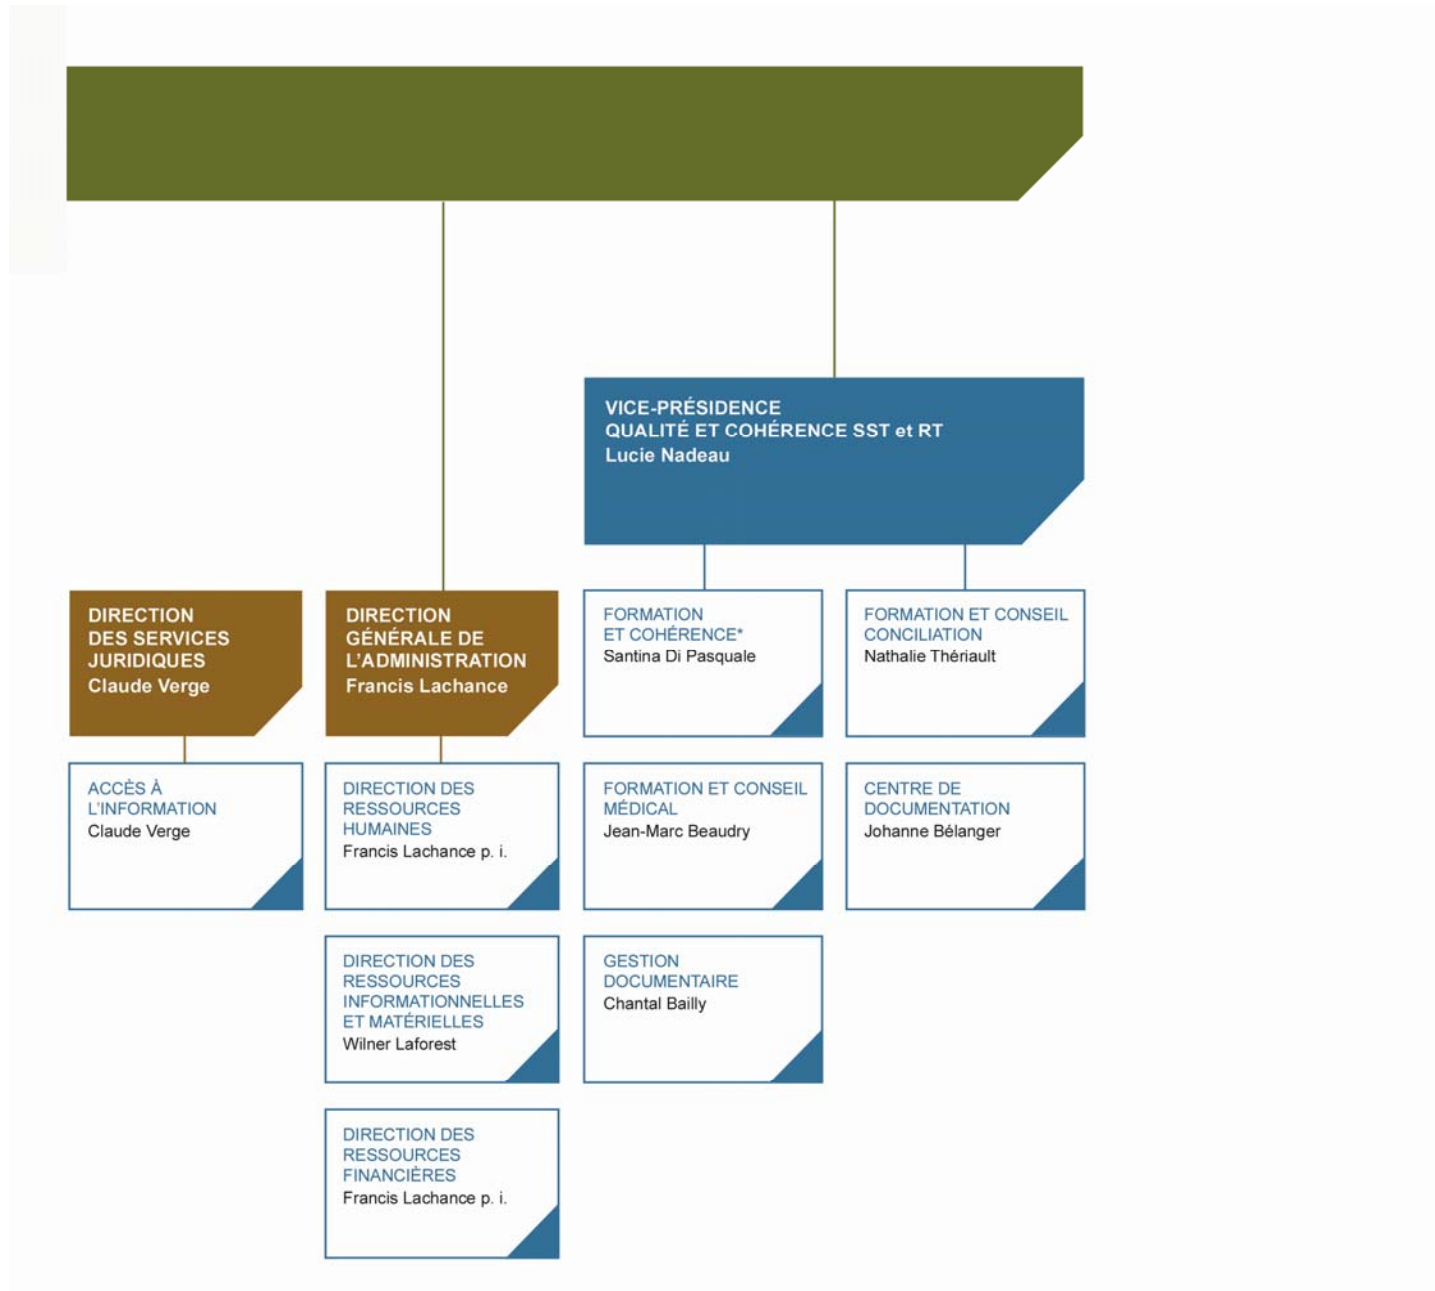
VICE-PRÉSIDENCE
QUALITÉ ET COHÉRENCE SST et RT
Lucie Nadeau

DIRECTION
DES SERVICES
JURIDIQUES
Claude Verge

DIRECTION
GÉNÉRALE DE
L'ADMINISTRATION
Francis Lachance

FORMATION
ET COHÉRENCE*
Santina Di Pasquale

FORMATION ET CONSEIL
CONCILIATION
Nathalie Thériault

ACCÈS À
L'INFORMATION
Claude Verge

DIRECTION DES
RESSOURCES
HUMAINES
Francis Lachance p. i.

FORMATION ET CONSEIL
MÉDICAL
Jean-Marc Beaudry

CENTRE DE
DOCUMENTATION
Johanne Bélanger

DIRECTION DES
RESSOURCES
INFORMATIONNELLES
ET MATÉRIELLES
Wilner Laforest

GESTION
DOCUMENTAIRE
Chantal Bailly

DIRECTION DES
RESSOURCES
FINANCIÈRES
Francis Lachance p. i.